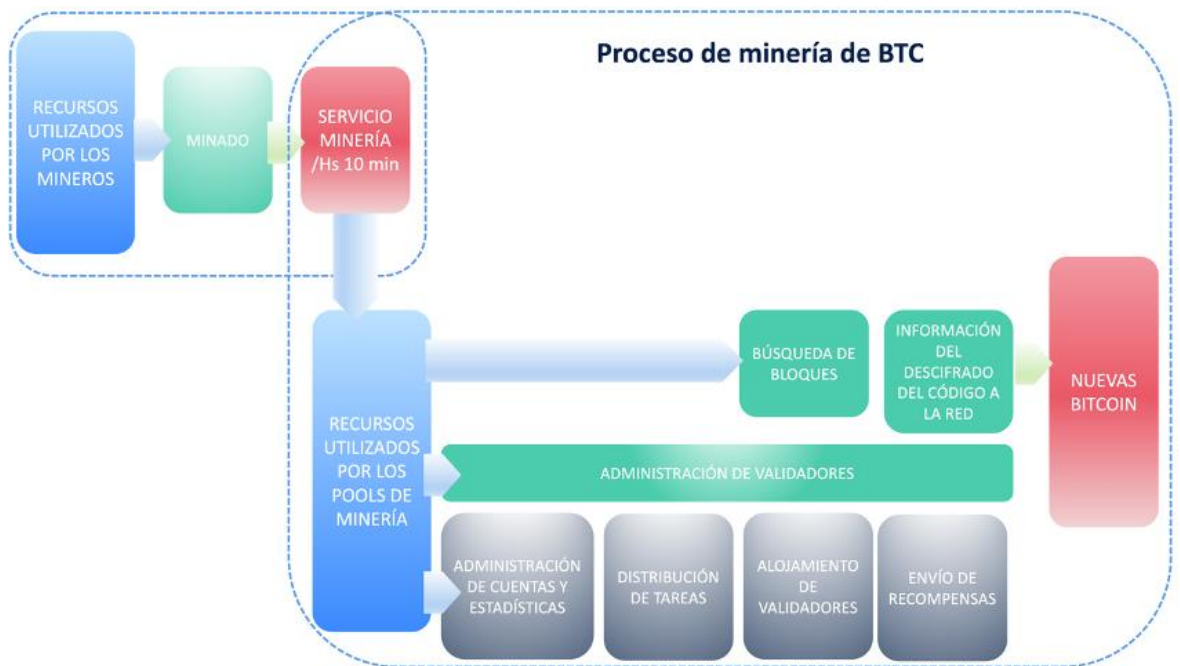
Proceso de minería de BTC

RECURSOS UTILIZADOS POR LOS MINEROS

MINADO

SERVICIO MINERÍA /Hs 10 min

RECURSOS UTILIZADOS POR LOS POOLS DE MINERÍA

BÚSQUEDA DE BLOQUES

INFORMACIÓN DEL DESCIFRADO DEL CÓDIGO A LA RED

NUEVAS BITCOIN

ADMINISTRACIÓN DE VALIDADORES

ADMINISTRACIÓN DE CUENTAS Y ESTADÍSTICAS

DISTRIBUCIÓN DE TAREAS

ALOJAMIENTO DE VALIDADORES

ENVÍO DE RECOMPENSAS